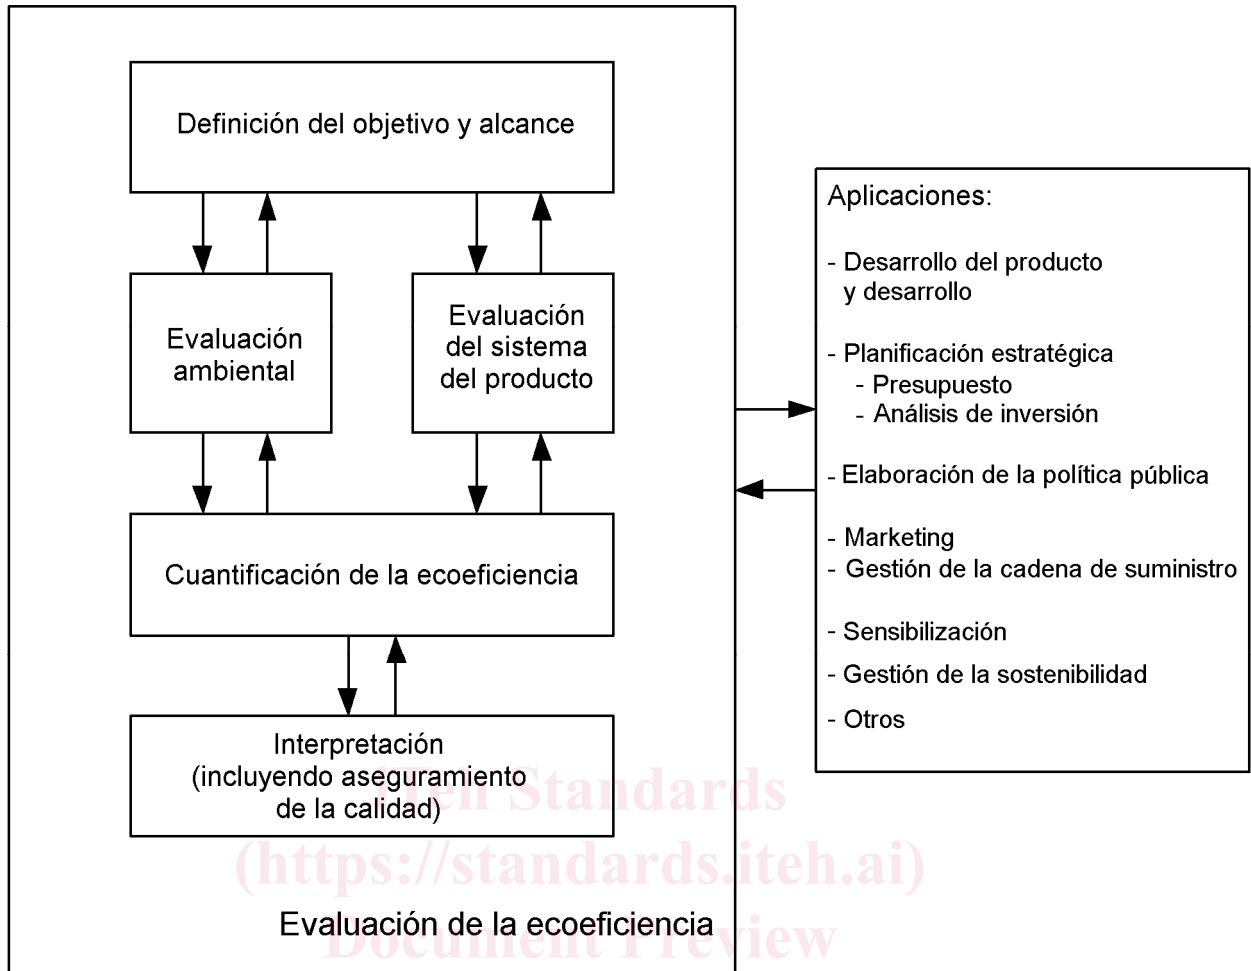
Definición del objetivo y alcance

Evaluación ambiental

Evaluación del sistema del producto

Cuantificación de la ecoeficiencia

Interpretación (incluyendo aseguramiento de la calidad)

Evaluación de la ecoeficiencia

Aplicaciones:

- Desarrollo del producto y desarrollo

- Planificación estratégica
  - Presupuesto
  - Análisis de inversión

- Elaboración de la política pública

- Marketing
- Gestión de la cadena de suministro

- Sensibilización

- Gestión de la sostenibilidad

- Otros

iTeh Standards
(https://standards.iteh.ai)
Document Preview